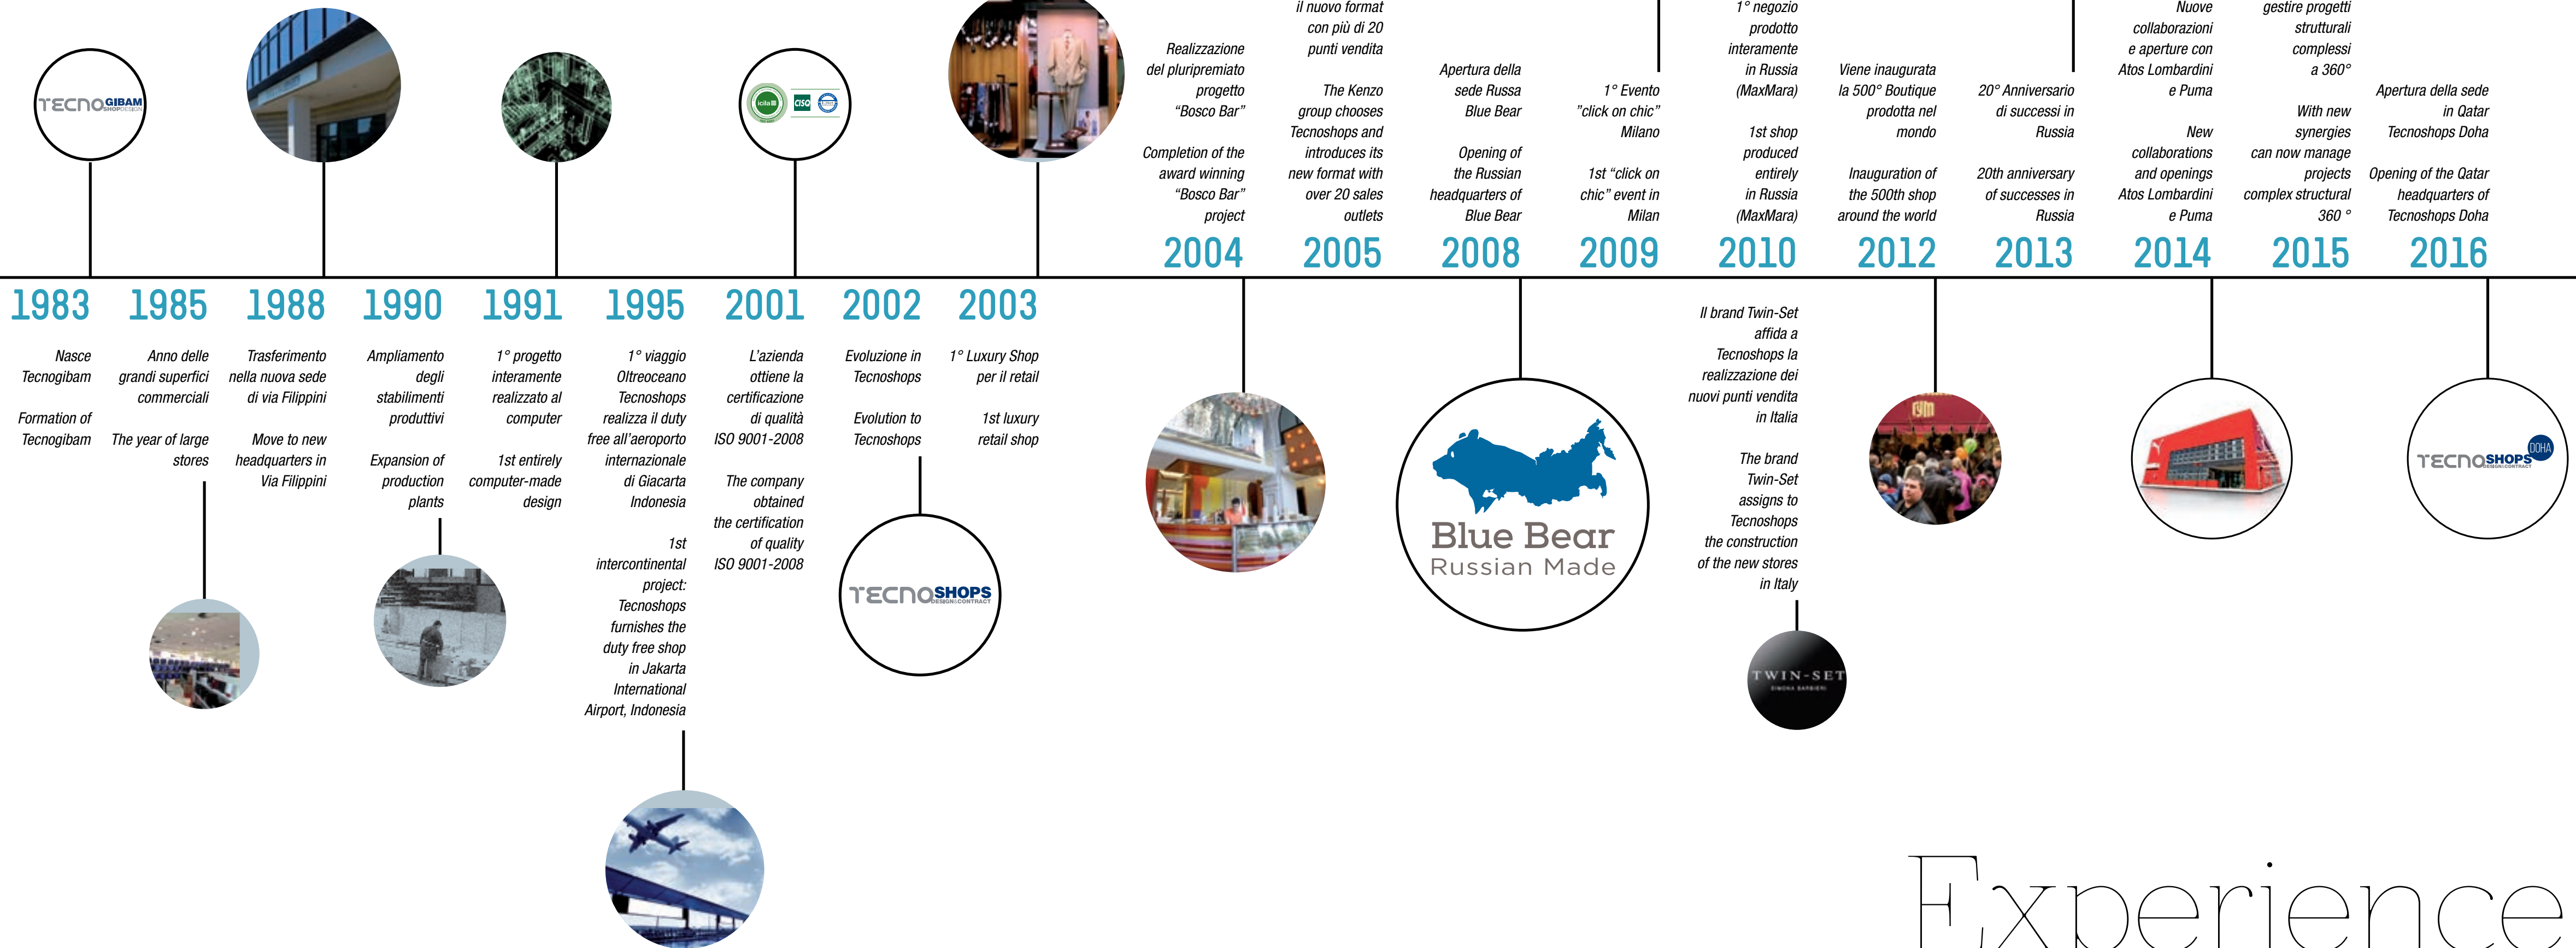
TECNOGIBAM SHOPDESIGN

1983
Nasce Tecnogibam
Formation of Tecnogibam

1985
Anno delle grandi superfici commerciali
The year of large stores

1988
Trasferimento nella nuova sede di via Filippini
Move to new headquarters in Via Filippini

1990
Ampliamento degli stabilimenti produttivi
Expansion of production plants

1991
1° progetto interamente realizzato al computer
1st entirely computer-made design

1995
1° viaggio Oltreoceano Tecnoshops realizza il duty free all'aeroporto internazionale di Giacarta Indonesia
1st intercontinental project: Tecnoshops furnishes the duty free shop in Jakarta International Airport, Indonesia

2001
L'azienda ottiene la certificazione di qualità ISO 9001-2008
The company obtained the certification of quality ISO 9001-2008

2002
Evoluzione in Tecnoshops
Evolution to Tecnoshops

TECNOSHOPS DESIGN&CONTRACT

2003
1° Luxury Shop per il retail
1st luxury retail shop

2004
Realizzazione del pluripremiato progetto "Bosco Bar"
Completion of the award winning "Bosco Bar" project

2005
il nuovo format con più di 20 punti vendita
The Kenzo group chooses Tecnoshops and introduces its new format with over 20 sales outlets

2008
Apertura della sede Russa Blue Bear
Opening of the Russian headquarters of Blue Bear

Blue Bear
Russian Made

2009
1° Evento "click on chic" Milano
1st "click on chic" event in Milan

2010
1° negozio prodotto interamente in Russia (MaxMara)
1st shop produced entirely in Russia (MaxMara)
Il brand Twin-Set affida a Tecnoshops la realizzazione dei nuovi punti vendita in Italia
The brand Twin-Set assigns to Tecnoshops the construction of the new stores in Italy

TWIN-SET

2012
Viene inaugurata la 500° Boutique prodotta nel mondo
Inauguration of the 500th shop around the world

2013
20° Anniversario di successi in Russia
20th anniversary of successes in Russia

2014
Nuove collaborazioni e aperture con Atos Lombardini e Puma
New collaborations and openings Atos Lombardini e Puma

2015
gestire progetti strutturali complessi a 360°
With new synergies can now manage projects complex structural 360 °

2016
Apertura della sede in Qatar Tecnoshops Doha
Opening of the Qatar headquarters of Tecnoshops Doha

TECNOSHOPS DOHA

Experience